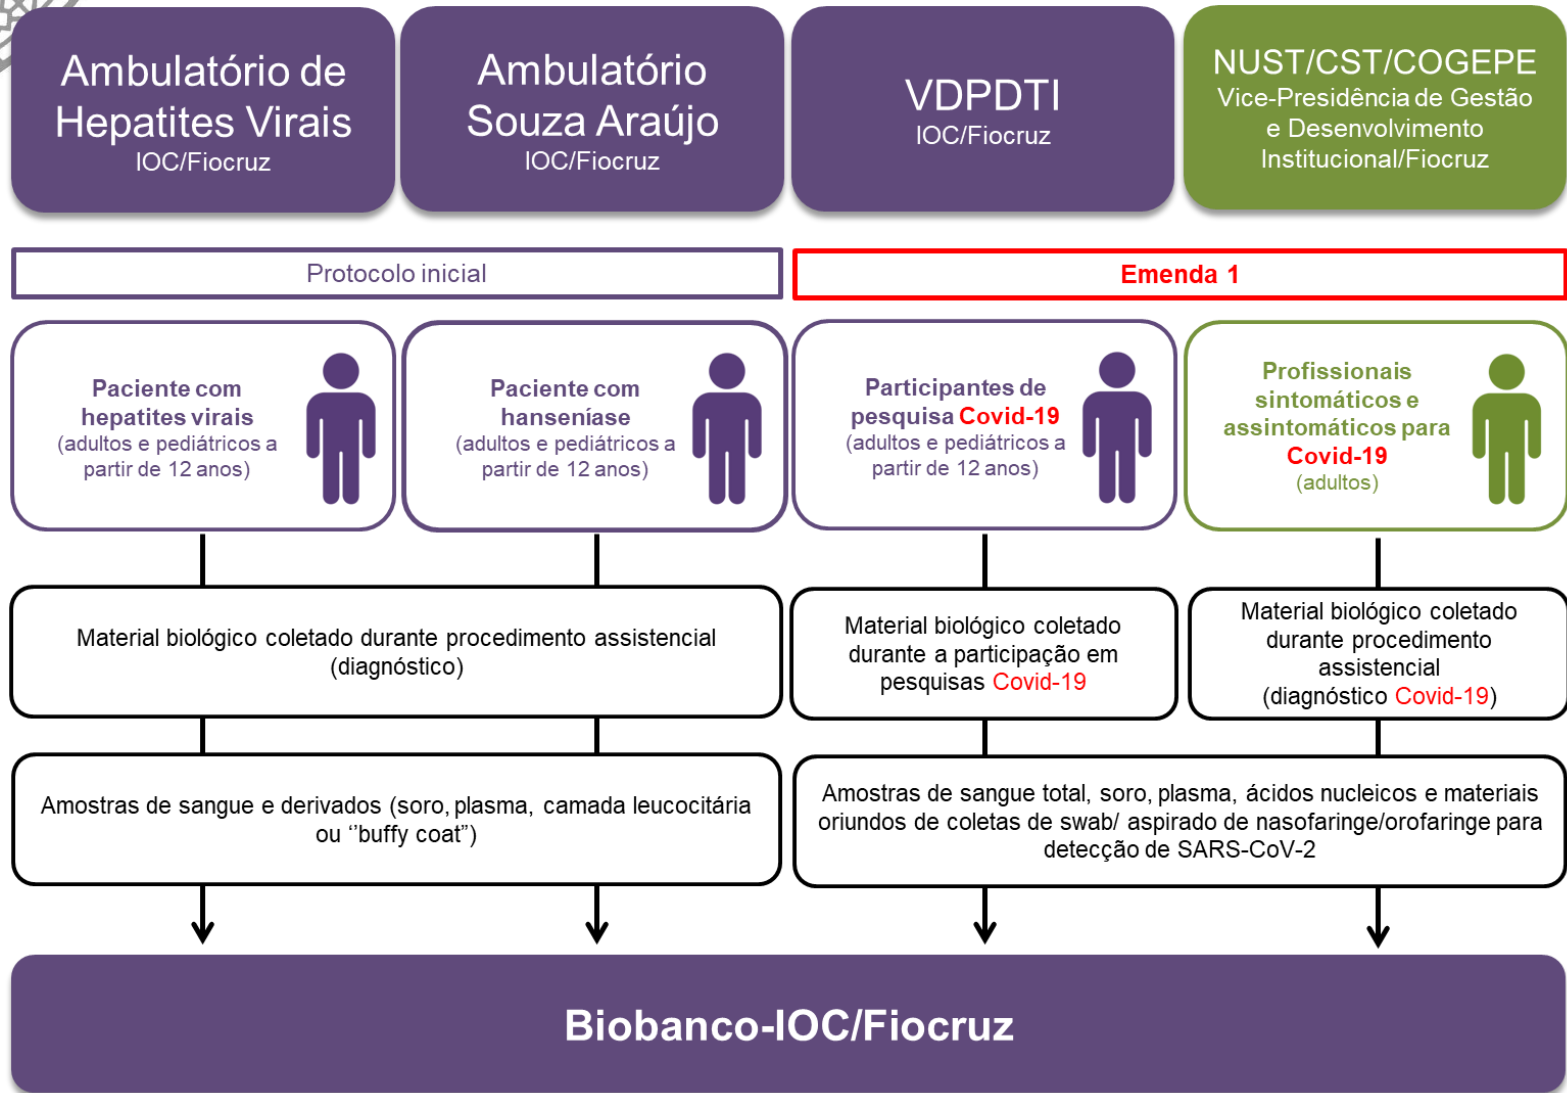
Ambulatório de Hepatites Virais
IOC/Fiocruz

Ambulatório Souza Araújo
IOC/Fiocruz

VDPDTI
IOC/Fiocruz

NUST/CST/COGEPE
Vice-Presidência de Gestão e Desenvolvimento Institucional/Fiocruz

Protocolo inicial

Emenda 1

Paciente com hepatites virais
(adultos e pediátricos a partir de 12 anos)

Paciente com hanseníase
(adultos e pediátricos a partir de 12 anos)

Participantes de pesquisa Covid-19
(adultos e pediátricos a partir de 12 anos)

Profissionais sintomáticos e assintomáticos para Covid-19
(adultos)

Material biológico coletado durante procedimento assistencial (diagnóstico)

Material biológico coletado durante a participação em pesquisas Covid-19

Material biológico coletado durante procedimento assistencial (diagnóstico Covid-19)

Amostras de sangue e derivados (soro, plasma, camada leucocitária ou "buffy coat")

Amostras de sangue total, soro, plasma, ácidos nucleicos e materiais oriundos de coletas de swab/ aspirado de nasofaringe/orofaringe para detecção de SARS-CoV-2

Biobanco-IOC/Fiocruz